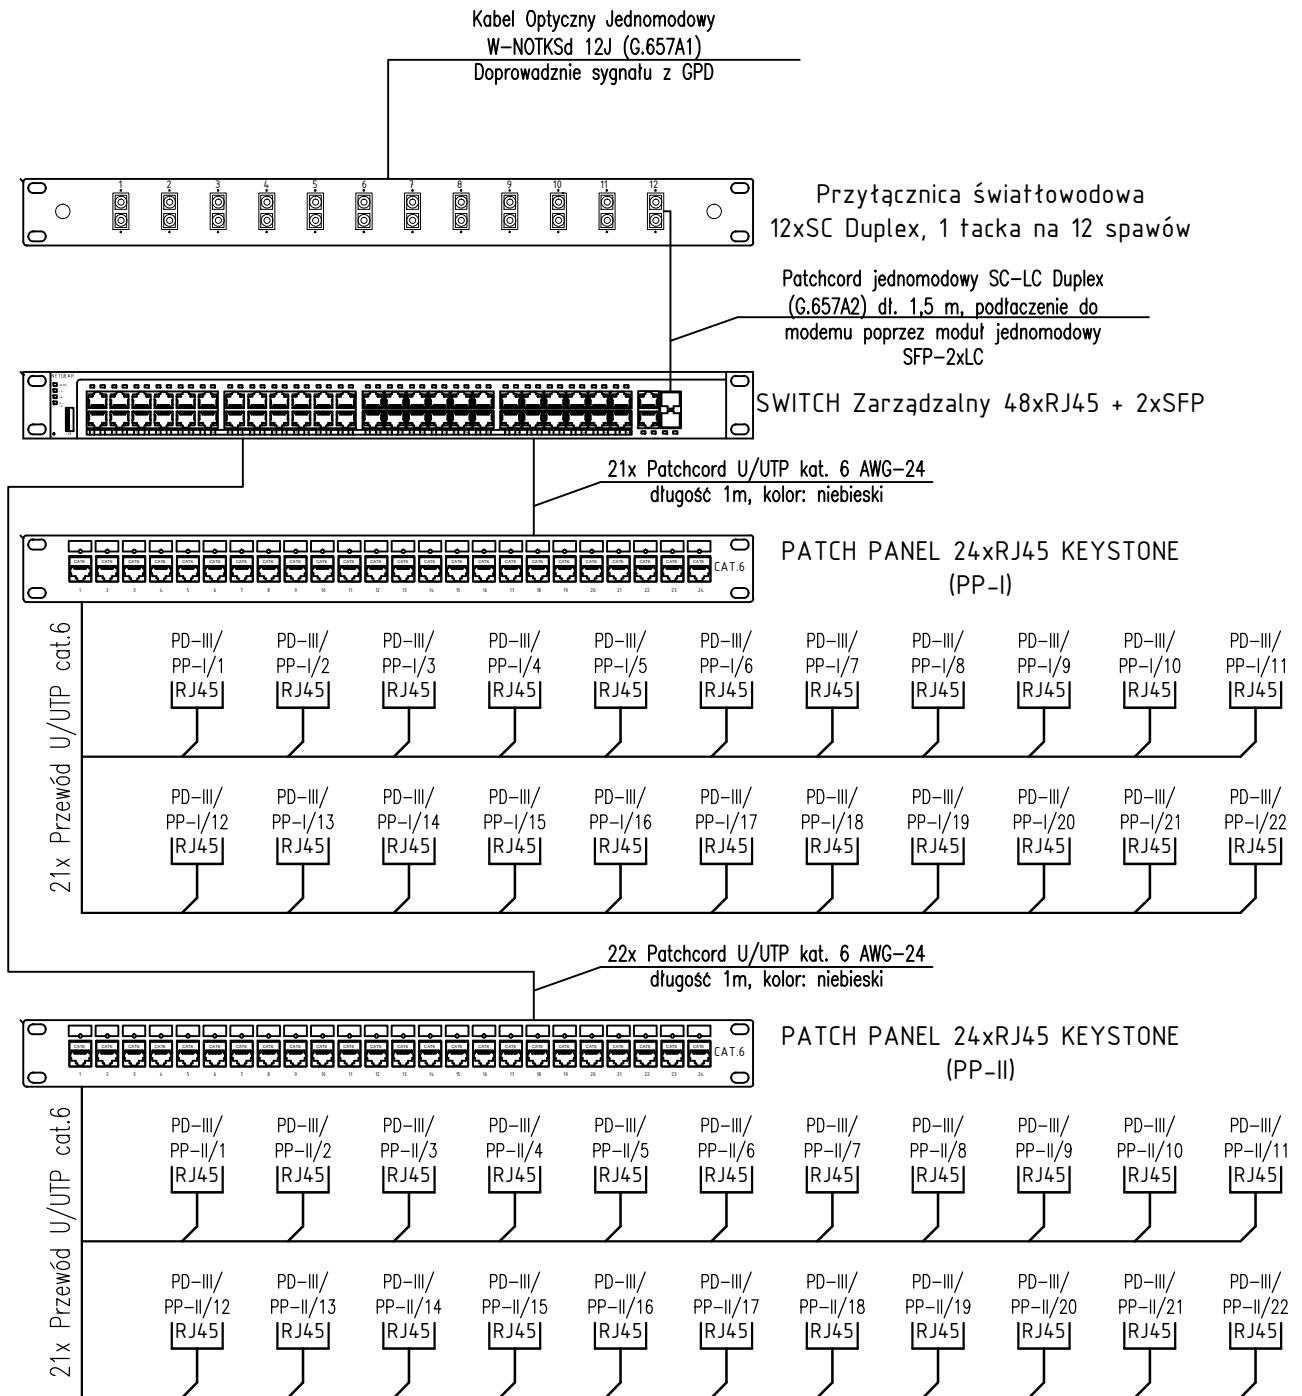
Kabel Optyczny Jednomodowy
W-NOTKSd 12J (G.657A1)
Doprowadznie sygnału z GPD

1 2 3 4 5 6 7 8 9 10 11 12

Przyłącznica światłowodowa
12xSC Duplex, 1 tacka na 12 spawów

Patchcord jednomodowy SC-LC Duplex
(G.657A2) dł. 1,5 m, podłaczenie do
modemu poprzez moduł jednomodowy
SFP-2xLC

NETGEAR

SWITCH Zarządzalny 48xRJ45 + 2xSFP

21x Patchcord U/UTP kat. 6 AWG-24
długość 1m, kolor: niebieski

CAT.6

1 2 3 4 5 6 7 8 9 10 11 12 13 14 15 16 17 18 19 20 21 22 23 24

PATCH PANEL 24xRJ45 KEYSTONE
(PP-I)

21x Przewód U/UTP cat.6

PD-III/ PP-I/1 RJ45
PD-III/ PP-I/2 RJ45
PD-III/ PP-I/3 RJ45
PD-III/ PP-I/4 RJ45
PD-III/ PP-I/5 RJ45
PD-III/ PP-I/6 RJ45
PD-III/ PP-I/7 RJ45
PD-III/ PP-I/8 RJ45
PD-III/ PP-I/9 RJ45
PD-III/ PP-I/10 RJ45
PD-III/ PP-I/11 RJ45

PD-III/ PP-I/12 RJ45
PD-III/ PP-I/13 RJ45
PD-III/ PP-I/14 RJ45
PD-III/ PP-I/15 RJ45
PD-III/ PP-I/16 RJ45
PD-III/ PP-I/17 RJ45
PD-III/ PP-I/18 RJ45
PD-III/ PP-I/19 RJ45
PD-III/ PP-I/20 RJ45
PD-III/ PP-I/21 RJ45
PD-III/ PP-I/22 RJ45

22x Patchcord U/UTP kat. 6 AWG-24
długość 1m, kolor: niebieski

CAT.6

1 2 3 4 5 6 7 8 9 10 11 12 13 14 15 16 17 18 19 20 21 22 23 24

PATCH PANEL 24xRJ45 KEYSTONE
(PP-II)

21x Przewód U/UTP cat.6

PD-III/ PP-II/1 RJ45
PD-III/ PP-II/2 RJ45
PD-III/ PP-II/3 RJ45
PD-III/ PP-II/4 RJ45
PD-III/ PP-II/5 RJ45
PD-III/ PP-II/6 RJ45
PD-III/ PP-II/7 RJ45
PD-III/ PP-II/8 RJ45
PD-III/ PP-II/9 RJ45
PD-III/ PP-II/10 RJ45
PD-III/ PP-II/11 RJ45

PD-III/ PP-II/12 RJ45
PD-III/ PP-II/13 RJ45
PD-III/ PP-II/14 RJ45
PD-III/ PP-II/15 RJ45
PD-III/ PP-II/16 RJ45
PD-III/ PP-II/17 RJ45
PD-III/ PP-II/18 RJ45
PD-III/ PP-II/19 RJ45
PD-III/ PP-II/20 RJ45
PD-III/ PP-II/21 RJ45
PD-III/ PP-II/22 RJ45